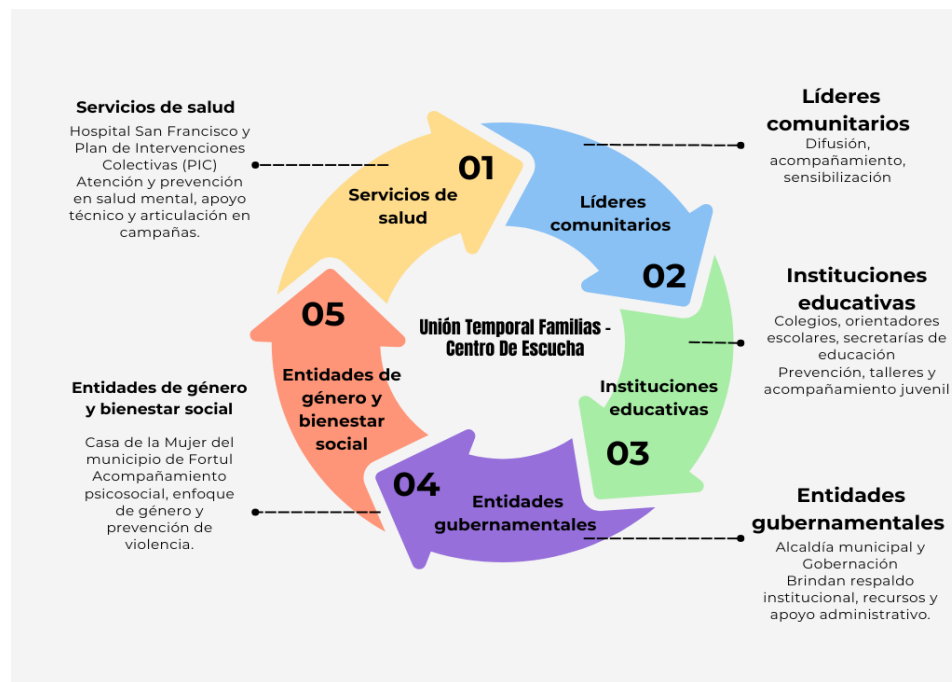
Servicios de salud

Hospital San Francisco y Plan de Intervenciones Colectivas (PIC)
Atención y prevención en salud mental, apoyo técnico y articulación en campañas.

Líderes comunitarios

Difusión, acompañamiento, sensibilización

01
Servicios de salud

Líderes comunitarios
02

Instituciones educativas

Colegios, orientadores escolares, secretarías de educación
Prevención, talleres y acompañamiento juvenil

05

Unión Temporal Familias - Centro De Escucha

Entidades de género y bienestar social

Instituciones educativas

Entidades de género y bienestar social

Casa de la Mujer del municipio de Fortul
Acompañamiento psicosocial, enfoque de género y prevención de violencia.

03

04
Entidades gubernamentales

Entidades gubernamentales

Alcaldía municipal y Gobernación
Brindan respaldo institucional, recursos y apoyo administrativo.